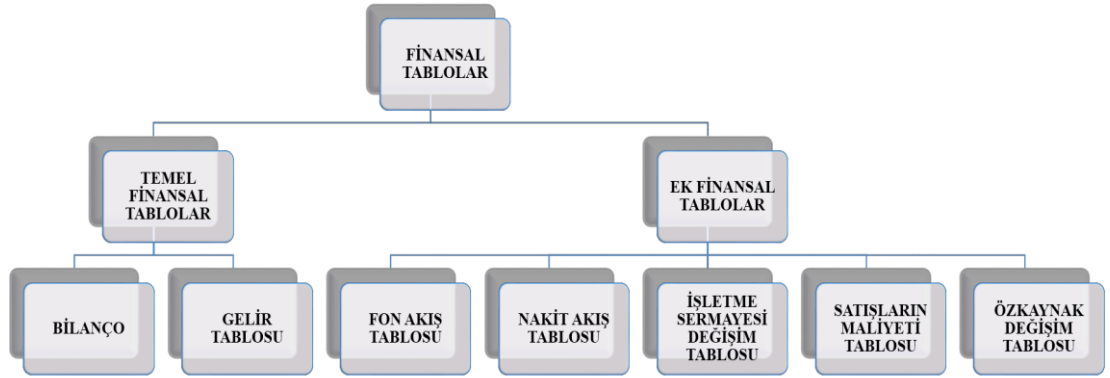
FİNANSAL TABLOLAR

TEMEL FİNANSAL TABLOLAR

EK FİNANSAL TABLOLAR

BİLANÇO

GELİR TABLOSU

FON AKIŞ TABLOSU

NAKİT AKIŞ TABLOSU

İŞLETME SERMAYESİ DEĞİŞİM TABLOSU

SATIŞLARIN MALİYETİ TABLOSU

ÖZKAYNAK DEĞİŞİM TABLOSU